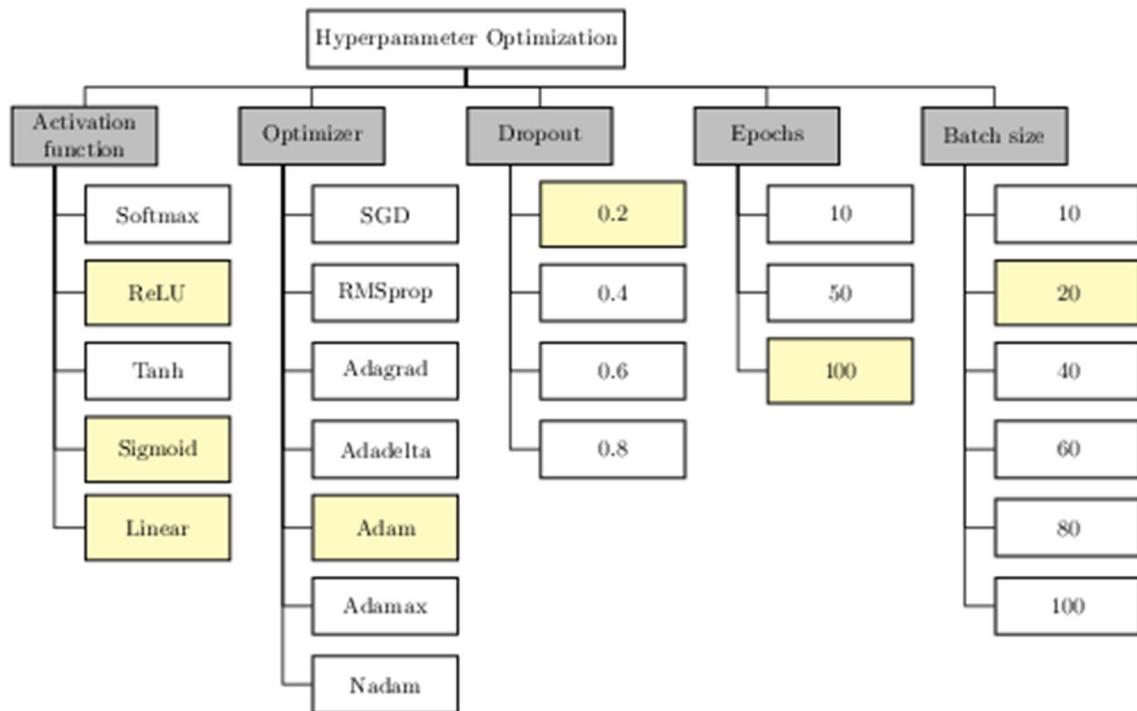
Hyperparameter Optimization

Activation function

Softmax

ReLU

Tanh

Sigmoid

Linear

Optimizer

SGD

RMSprop

Adagrad

Adadelta

Adam

Adamax

Nadam

Dropout

0.2

0.4

0.6

0.8

Epochs

10

50

100

Batch size

10

20

40

60

80

100